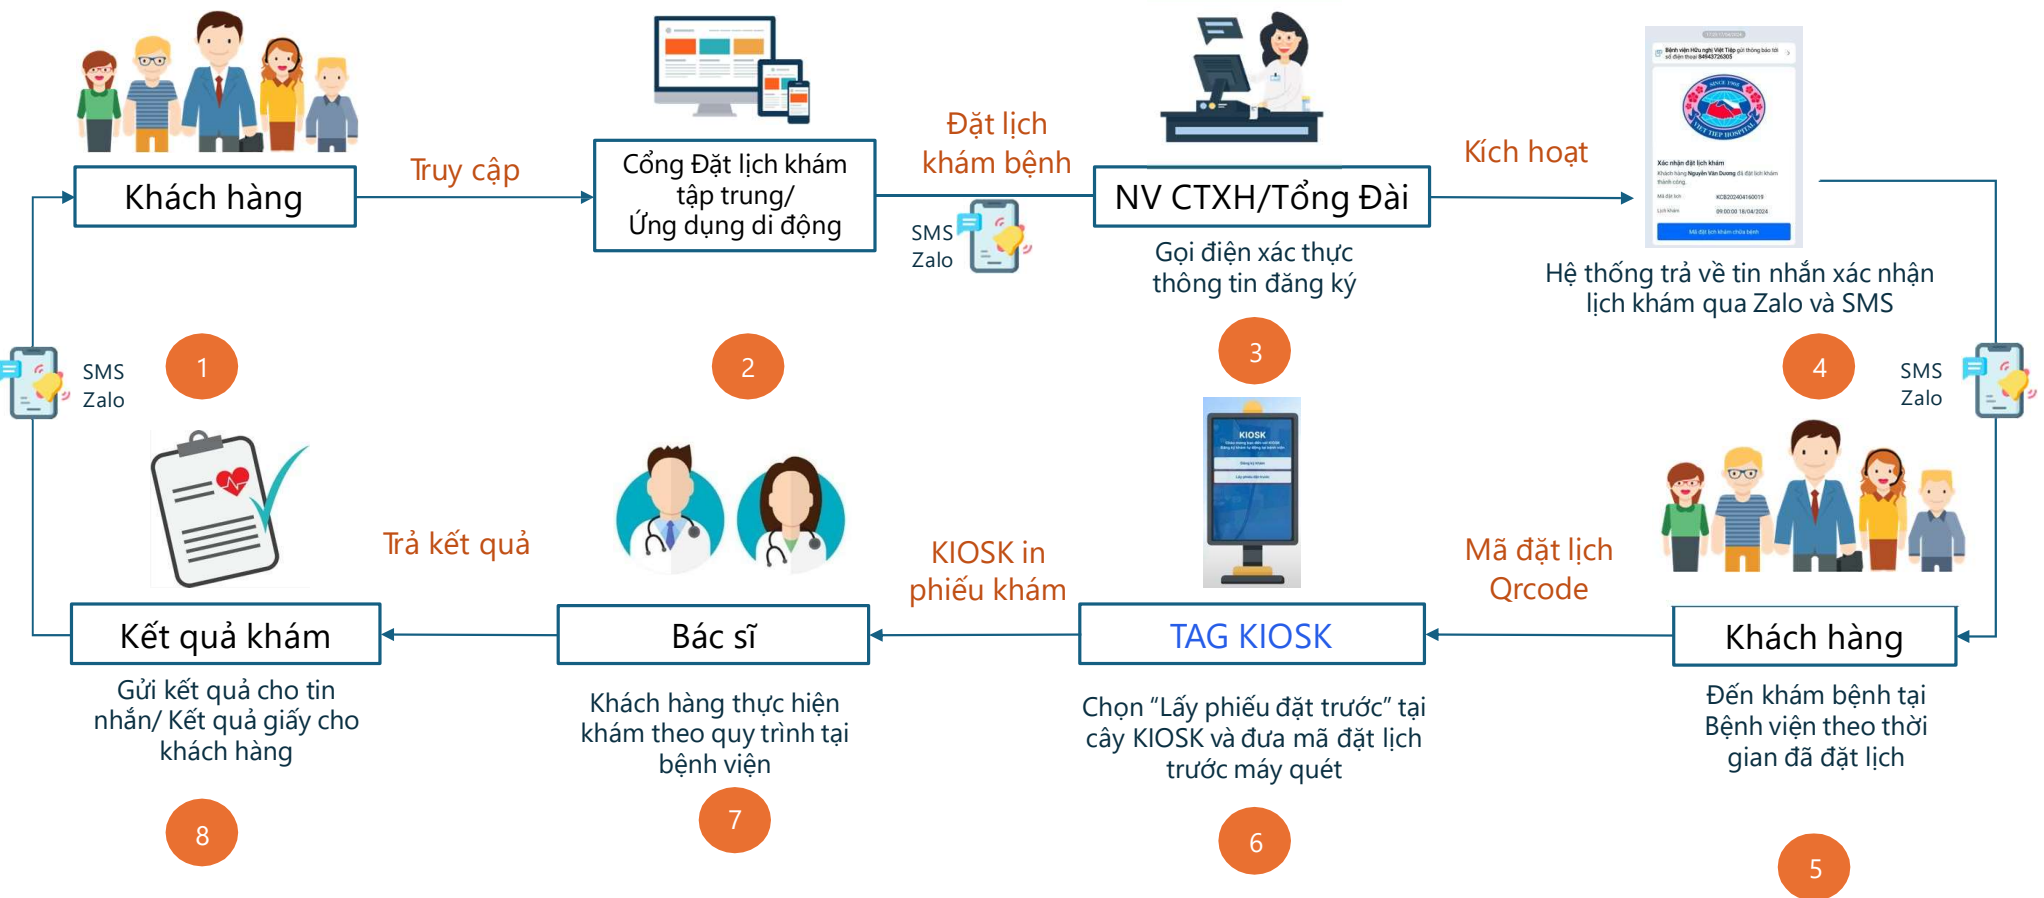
Khách hàng

Truy cập

Cổng Đặt lịch khám tập trung/ Ứng dụng di động

Đặt lịch khám bệnh

SMS Zalo

NV CTXH/Tổng Đài

Gọi điện xác thực thông tin đăng ký

Kích hoạt

Hệ thống trả về tin nhắn xác nhận lịch khám qua Zalo và SMS

SMS Zalo

1

2

3

4

SMS Zalo

KIOSK

Trả kết quả

KIOSK in phiếu khám

Mã đặt lịch Qrcode

Kết quả khám

Bác sĩ

TAG KIOSK

Khách hàng

Gửi kết quả cho tin nhắn/ Kết quả giấy cho khách hàng

Khách hàng thực hiện khám theo quy trình tại bệnh viện

Chọn “Lấy phiếu đặt trước” tại cây KIOSK và đưa mã đặt lịch trước máy quét

Đến khám bệnh tại Bệnh viện theo thời gian đã đặt lịch

8

7

6

5